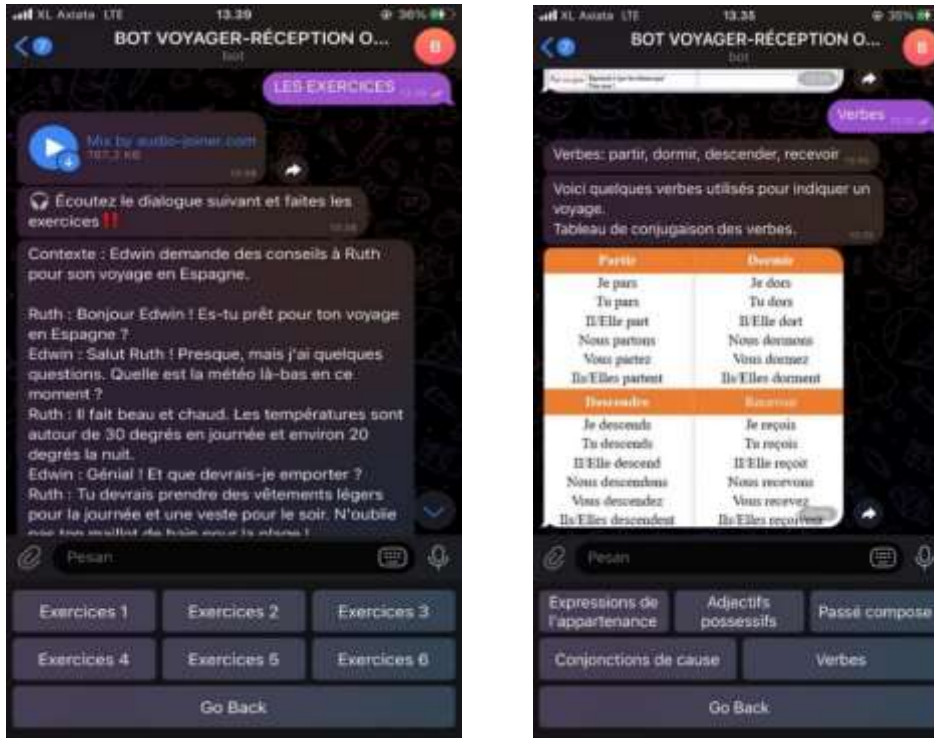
XL Axiata LTE 13.39 36%

BOT VOYAGER-RÉCEPTION O...
bot

LES EXERCICES

Mix by audio-joiner.com
767.3 KB

Écoutez le dialogue suivant et faites les exercices ‼️

Contexte : Edwin demande des conseils à Ruth pour son voyage en Espagne.

Ruth : Bonjour Edwin ! Es-tu prêt pour ton voyage en Espagne ?
Edwin : Salut Ruth ! Presque, mais j'ai quelques questions. Quelle est la météo là-bas en ce moment ?
Ruth : Il fait beau et chaud. Les températures sont autour de 30 degrés en journée et environ 20 degrés la nuit.
Edwin : Génial ! Et que devrais-je emporter ?
Ruth : Tu devrais prendre des vêtements légers pour la journée et une veste pour le soir. N'oublie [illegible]

Pesan

Exercices 1
Exercices 2
Exercices 3
Exercices 4
Exercices 5
Exercices 6
Go Back

XL Axiata LTE 13.35 35%

BOT VOYAGER-RÉCEPTION O...
bot

Verbes

Verbes: partir, dormir, descender, recevoir

Voici quelques verbes utilisés pour indiquer un voyage.
Tableau de conjugaison des verbes.

| Partir | Dormir |
|---|---|
| Je pars | Je dors |
| Tu pars | Tu dors |
| Il/Elle part | Il/Elle dort |
| Nous partons | Nous dormons |
| Vous partez | Vous dormez |
| Ils/Elles partent | Ils/Elles dorment |
| Descendre | Recevoir |
| Je descends | Je reçois |
| Tu descends | Tu reçois |
| Il/Elle descend | Il/Elle reçoit |
| Nous descendons | Nous recevons |
| Vous descendez | Vous recevez |
| Ils/Elles descendent | Ils/Elles reçoivent |

Pesan

Expressions de l'appartenance
Adjectifs possessifs
Passé composé
Conjonctions de cause
Verbes
Go Back